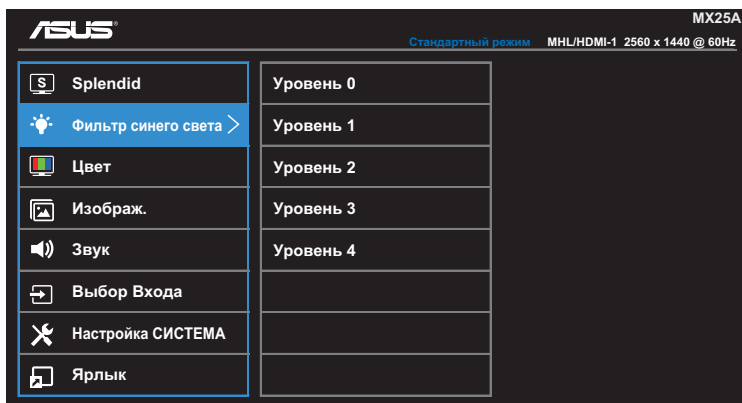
ASUS®

MX25A

Стандартный режим MHL/HDMI-1 2560 x 1440 @ 60Hz

S Splendid
Фильтр синего света >
Цвет
Изображ.
Звук
Выбор Входа
Настройка СИСТЕМА
Ярлык

Уровень 0
Уровень 1
Уровень 2
Уровень 3
Уровень 4